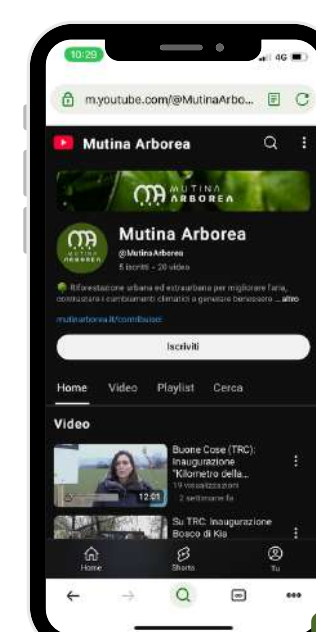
10:29
4G
m.youtube.com/@MutinaArbo...

Mutina Arborea

MUTINA ARBOREA

MUTINA ARBOREA

Mutina Arborea
@MutinaArborea
5 iscritti • 20 video

Riforestazione urbana ed extraurbana per migliorare l'aria, contrastare i cambiamenti climatici e generare benessere ...altro

mutinaarborea.it/contribuisci

Iscriviti

Home Video Playlist Cerca

Video

Buone Cose (TRC): Inaugurazione "Kilometro della...
19 visualizzazioni
2 settimane fa
12:01

Su TRC: Inaugurazione Bosco di Kia

Home Shorts Tu